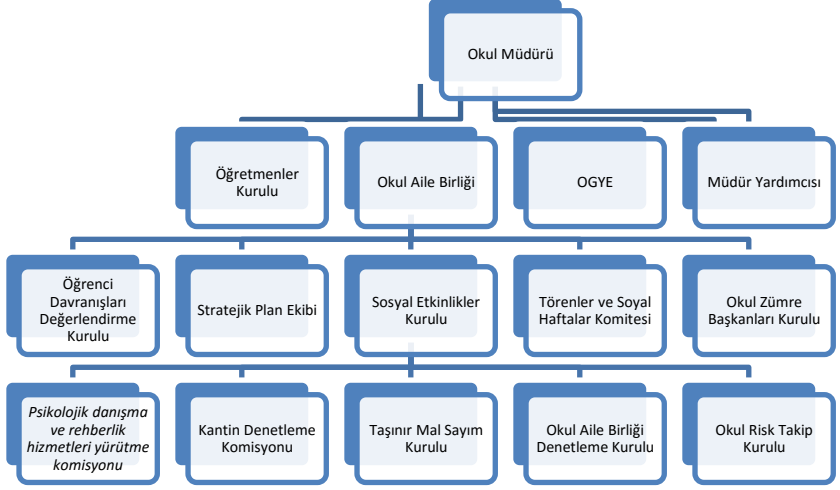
Okul Müdürü

Öğretmenler Kurulu

Okul Aile Birliği

OGYE

Müdür Yardımcısı

Öğrenci Davranışları Değerlendirme Kurulu

Stratejik Plan Ekibi

Sosyal Etkinlikler Kurulu

Törenler ve Soyal Haftalar Komitesi

Okul Zümre Başkanları Kurulu

Psikolojik danışma ve rehberlik hizmetleri yürütme komisyonu

Kantin Denetleme Komisyonu

Taşınır Mal Sayım Kurulu

Okul Aile Birliği Denetleme Kurulu

Okul Risk Takip Kurulu